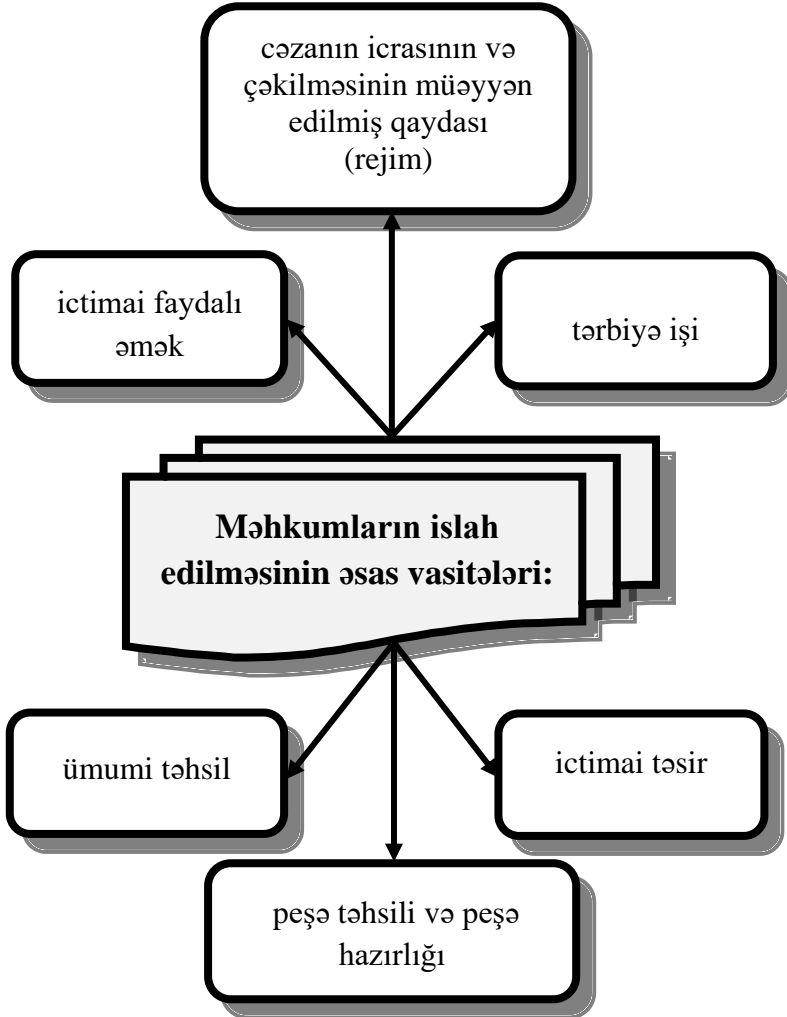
cəzanın icrasının və çəkilməsinin müəyyən edilmiş qaydası (rejim)

ictimai faydalı əmək

tərbiyə işi

Məhkumların islah edilməsinin əsas vasitələri:

ümumi təhsil

ictimai təsir

peşə təhsili və peşə hazırlığı